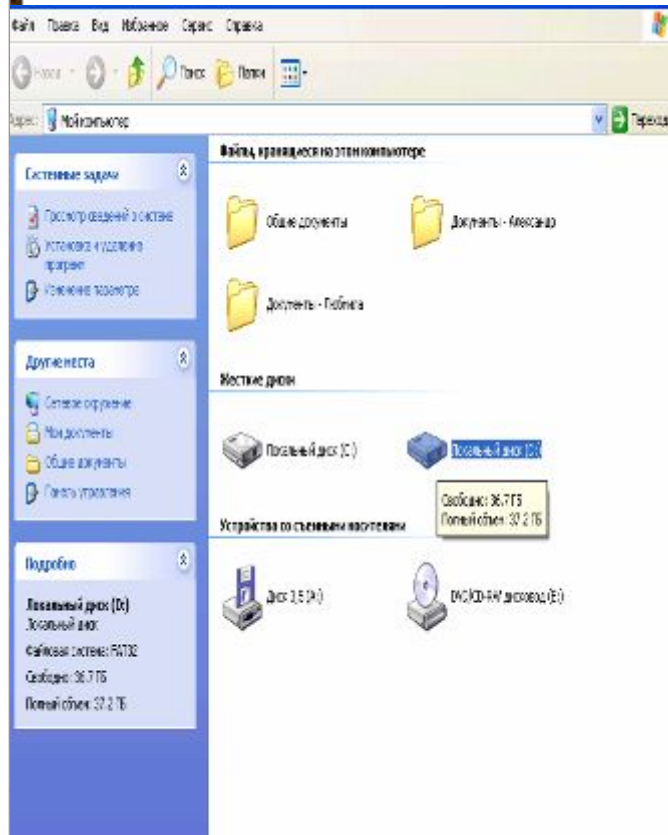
Файл Правка Вид Избранное Сервис Справка

Назад Поиск Папки

Адрес: Мой компьютер Переход

Системные задачи

Просмотр сведений о системе

Установка и удаление программ

Изменение параметра

Другие места

Сетевое окружение

Мои документы

Общие документы

Панель управления

Подробно

Локальный диск (D:)

Локальный диск

Файловая система: FAT32

Свободно: 36,7 ГБ

Полный объем: 37,2 ГБ

Файлы, хранящиеся на этом компьютере

Общие документы

Документы - Александр

Документы - Любимка

Жесткие диски

Локальный диск (C:)

Локальный диск (D:)

Свободно: 36,7 ГБ

Полный объем: 37,2 ГБ

Устройства со съемными носителями

Диск 3,5 (A:)

DVD/CD-RW дисковод (E:)